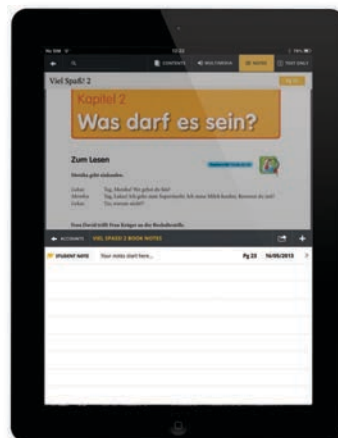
CONTENTS MULTIMEDIA NOTES TEXT ONLY

Viel Spaß! 2

Kapitel 2

Was darf es sein?

Zum Lesen

Monika geht einkaufen.

Lukas: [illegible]
Monika: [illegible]
Lukas: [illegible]

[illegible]

ACCOUNTS VIEL SPASS! 2 BOOK NOTES

STUDENT NOTE Your notes start here... Pg 23 16/05/2013